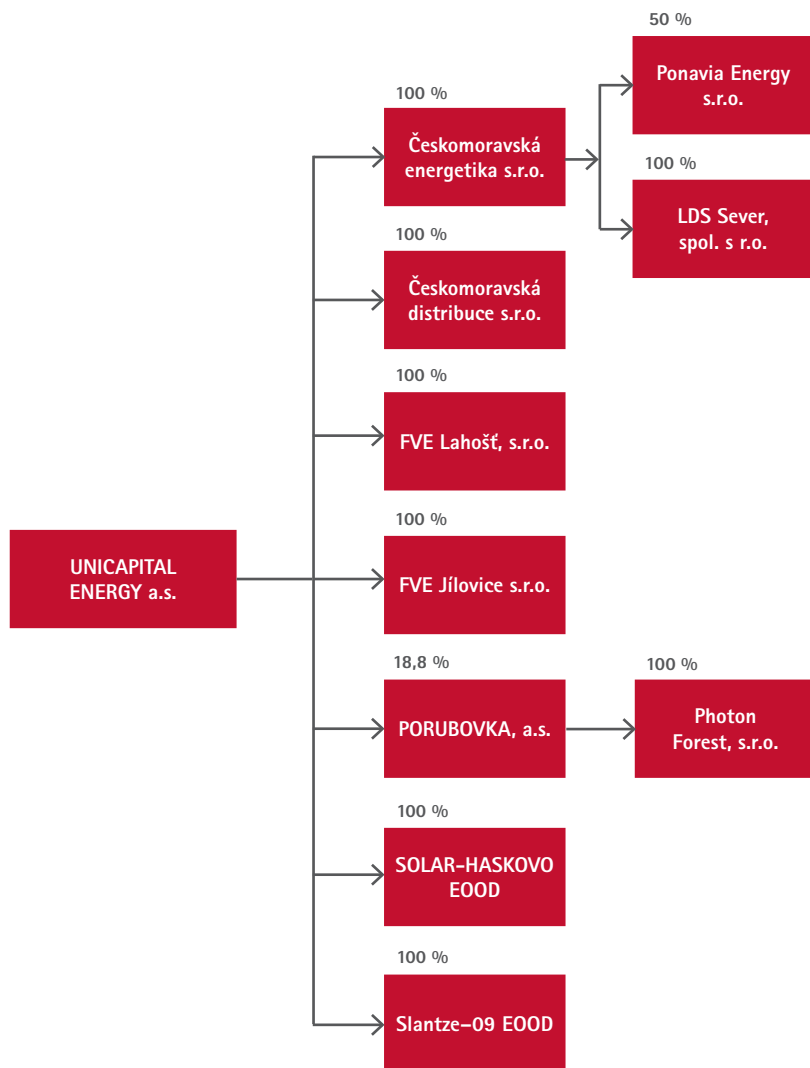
UNICAPITAL ENERGY a.s.

100 %
Českomoravská energetika s.r.o.

50 %
Ponavia Energy s.r.o.

100 %
LDS Sever, spol. s r.o.

100 %
Českomoravská distribuce s.r.o.

100 %
FVE Lahošť, s.r.o.

100 %
FVE Jílovice s.r.o.

18,8 %
PORUBOVKA, a.s.

100 %
Photon Forest, s.r.o.

100 %
SOLAR-HASKOVO EOOD

100 %
Slantze-09 EOOD